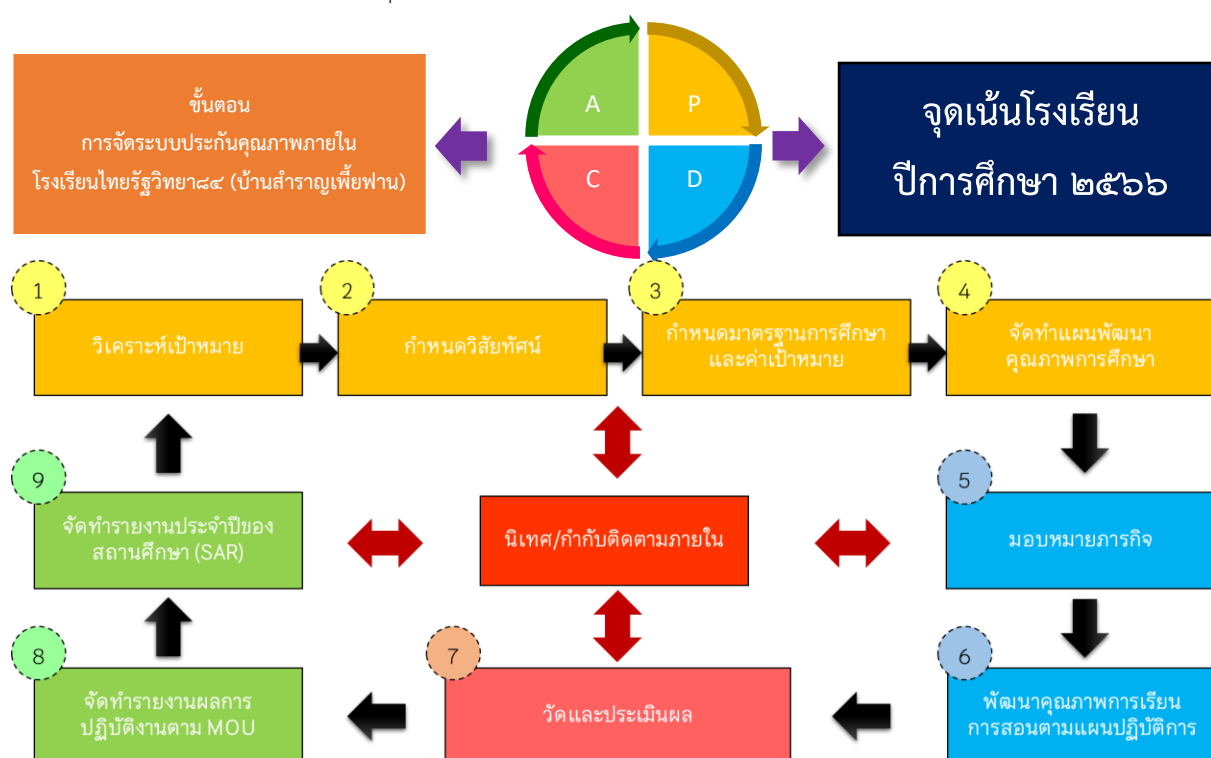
ขั้นตอน
การจัดระบบประกันคุณภาพภายใน
โรงเรียนไทยรัฐวิทยา๘๔ (บ้านสำราญเพี้ยฟาน)

A
P
C
D

จุดเน้นโรงเรียน
ปีการศึกษา ๒๕๖๖

1
วิเคราะห์เป้าหมาย

2
กำหนดวิสัยทัศน์

3
กำหนดมาตรฐานการศึกษา และค่าเป้าหมาย

4
จัดทำแผนพัฒนา คุณภาพการศึกษา

9
จัดทำรายงานประจำปีของ สถานศึกษา (SAR)

นิเทศ/กำกับติดตามภายใน

5
มอบหมายภารกิจ

8
จัดทำรายงานผลการ ปฏิบัติงานตาม MOU

7
วัดและประเมินผล

6
พัฒนาคุณภาพการเรียน การสอนตามแผนปฏิบัติการ